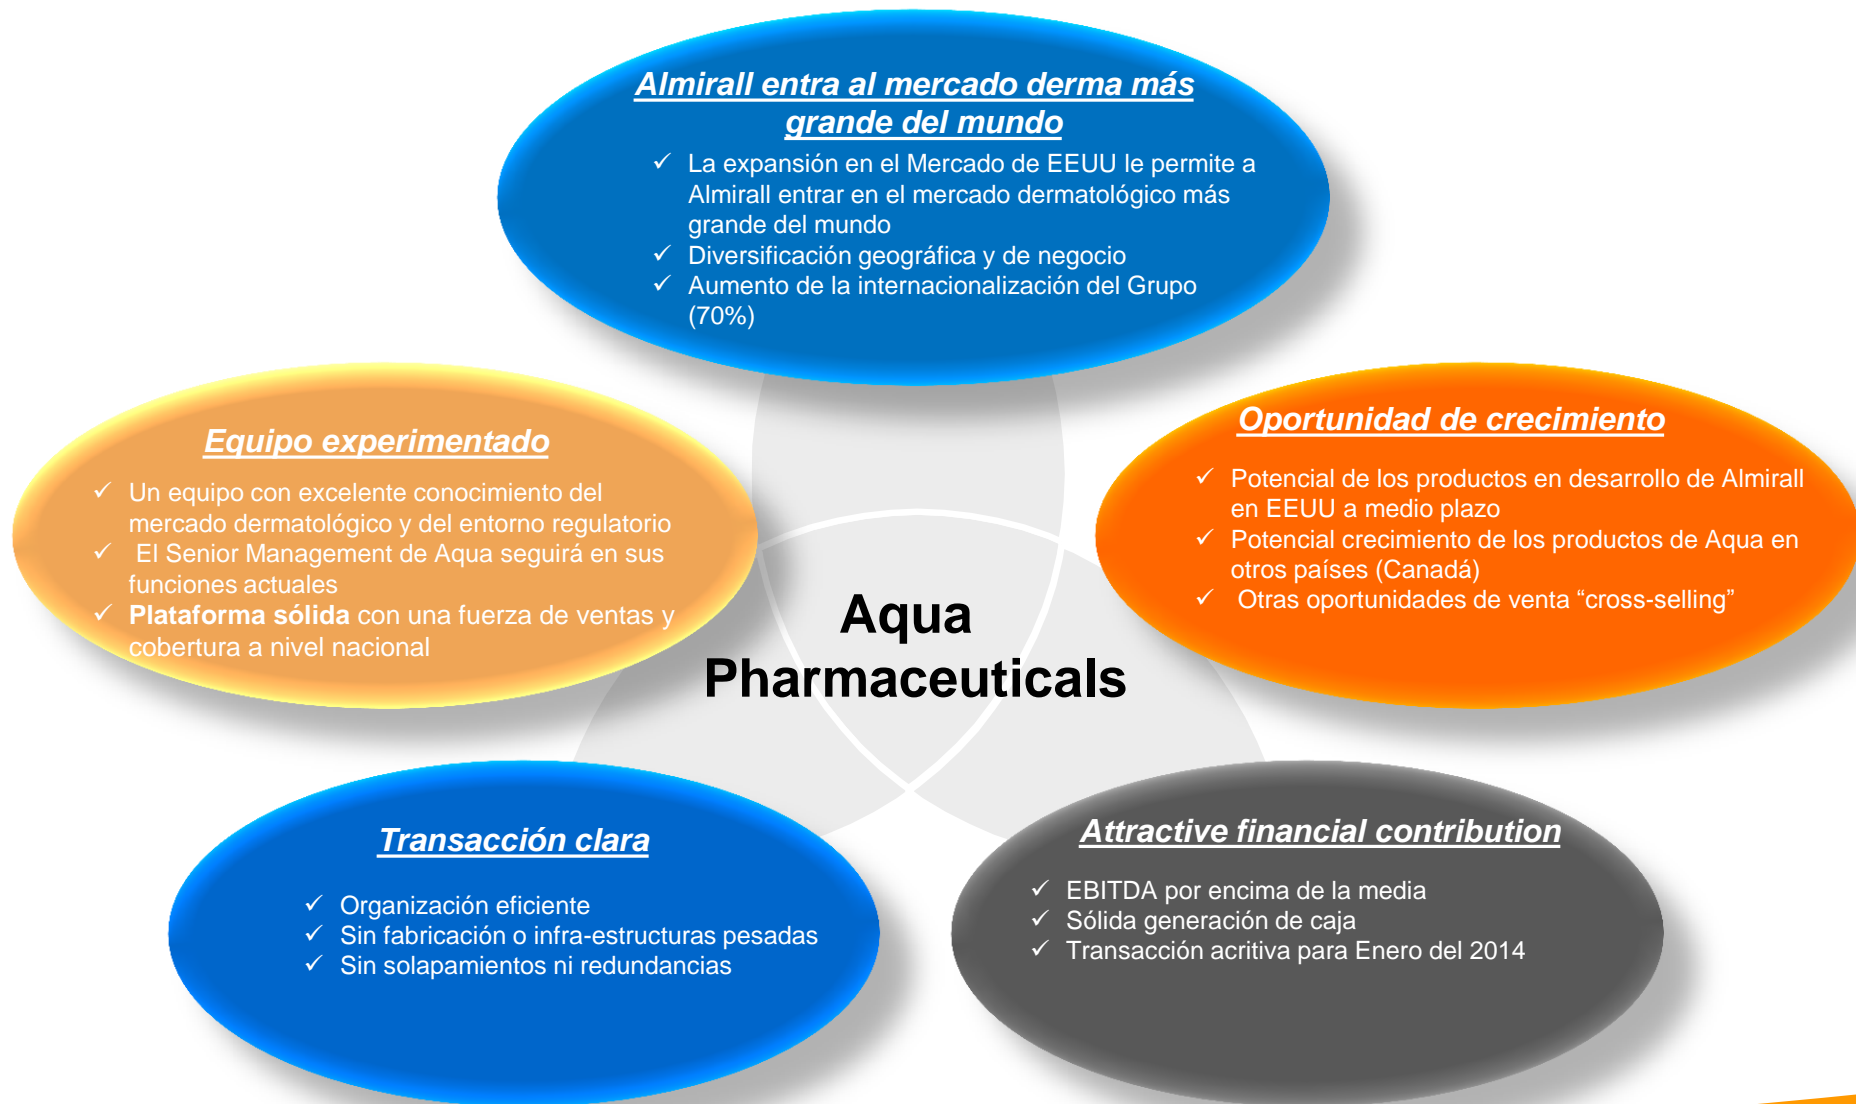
Almirall entra al mercado derma más grande del mundo

✓ La expansión en el Mercado de EEUU le permite a Almirall entrar en el mercado dermatológico más grande del mundo
✓ Diversificación geográfica y de negocio
✓ Aumento de la internacionalización del Grupo (70%)

Equipo experimentado

✓ Un equipo con excelente conocimiento del mercado dermatológico y del entorno regulatorio
✓ El Senior Management de Aqua seguirá en sus funciones actuales
✓ **Plataforma sólida** con una fuerza de ventas y cobertura a nivel nacional

Oportunidad de crecimiento

✓ Potencial de los productos en desarrollo de Almirall en EEUU a medio plazo
✓ Potencial crecimiento de los productos de Aqua en otros países (Canadá)
✓ Otras oportunidades de venta "cross-selling"

Aqua Pharmaceuticals

Transacción clara

✓ Organización eficiente
✓ Sin fabricación o infra-estructuras pesadas
✓ Sin solapamientos ni redundancias

Attractive financial contribution

✓ EBITDA por encima de la media
✓ Sólida generación de caja
✓ Transacción acritiva para Enero del 2014